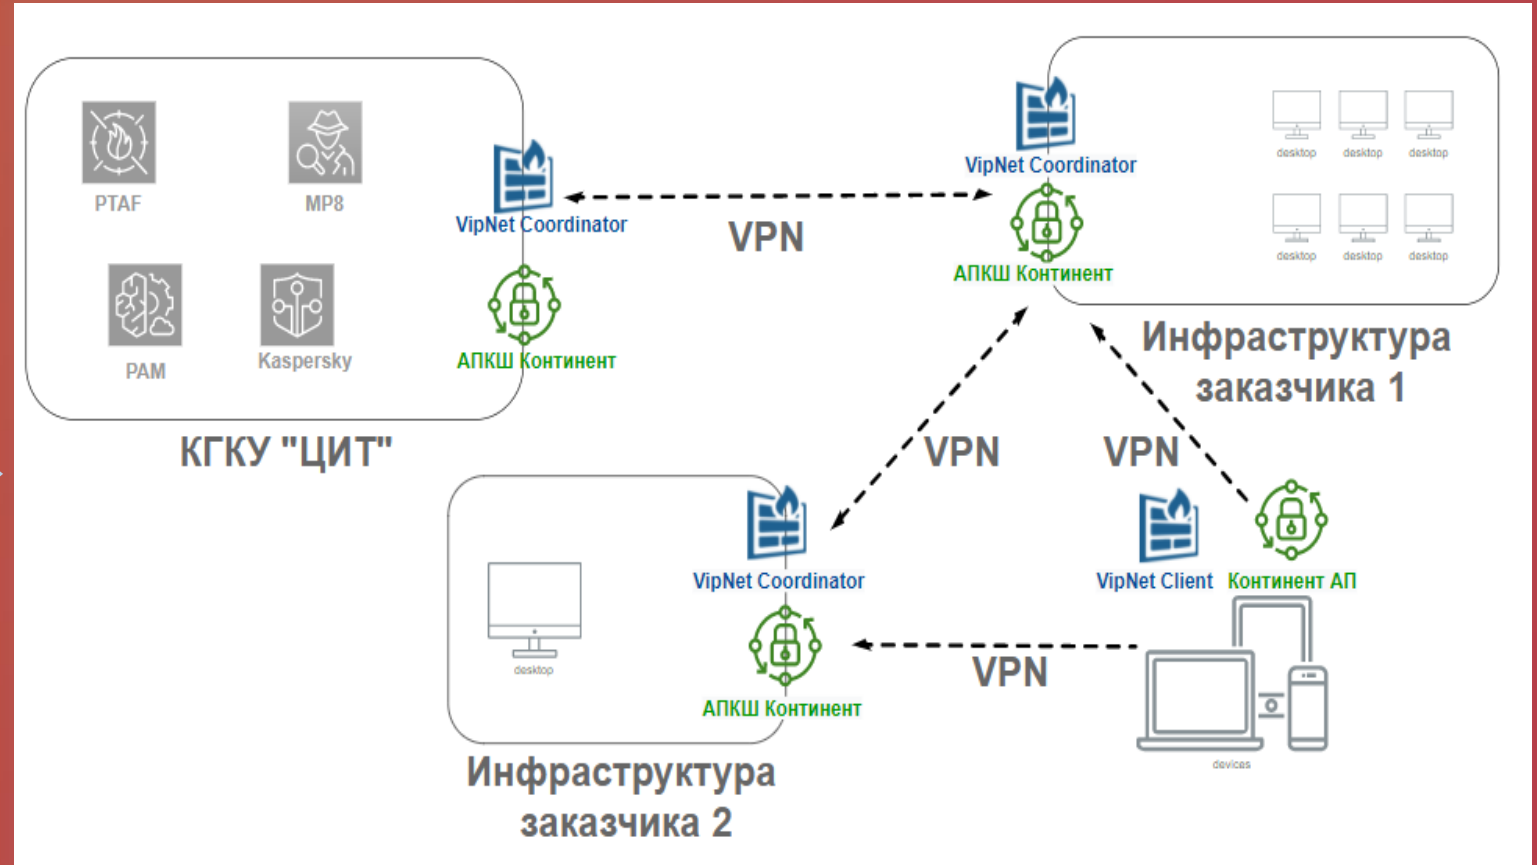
PTAF
MP8
PAM
Kaspersky
VipNet Coordinator
АПКШ Континент
VPN
VipNet Coordinator
АПКШ Континент
desktop desktop desktop
desktop desktop desktop
Инфраструктура заказчика 1
КГКУ "ЦИТ"
VPN
VPN
VipNet Coordinator
АПКШ Континент
desktop
VipNet Client
Континент АП
VPN
devices
Инфраструктура заказчика 2